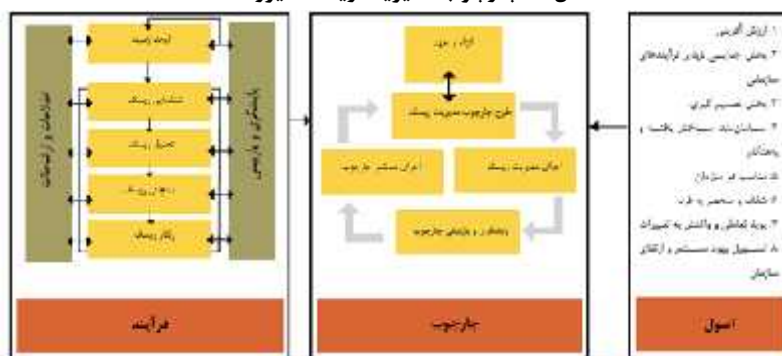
۱. ارزش آفرینی
۲. بخش جدایی ناپذیر فرآیندهای سازمانی
۳. بخش تصمیم گیری
۴. سیستماتیک، ساختار یافته و به‌هنگام
۵. متناسب با سازمان
۶. شفاف و منسجم به طرف
۷. پویا، تعاملی و واکنش به تغییرات
۸. تسهیل بهبود مستمر و ارتقاء سازمان

اصول

اراده و تعهد

طرح چارچوب مدیریت ریسک

اجرای مدیریت ریسک

اجرای مستمر چارچوب

پایش و بازبینی چارچوب

چارچوب

ایجاد زمینه

شناسایی ریسک

تحلیل ریسک

ارزیابی ریسک

رفتار ریسک

ارتباطات و مشاوره

پایش و بازبینی

فرآیند